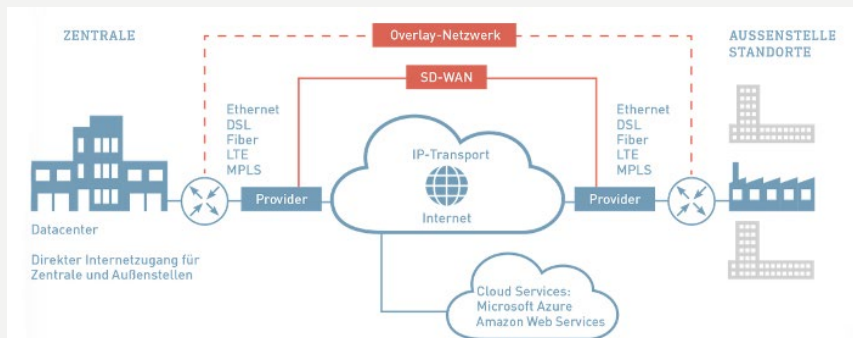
ZENTRALE

Overlay-Netzwerk

AUSSENSTELLE STANDORTE

SD-WAN

Ethernet
DSL
Fiber
LTE
MPLS

Ethernet
DSL
Fiber
LTE
MPLS

IP-Transport

Internet

Provider

Provider

Datacenter

Direkter Internetzugang für Zentrale und Außenstellen

Cloud Services:
Microsoft Azure
Amazon Web Services